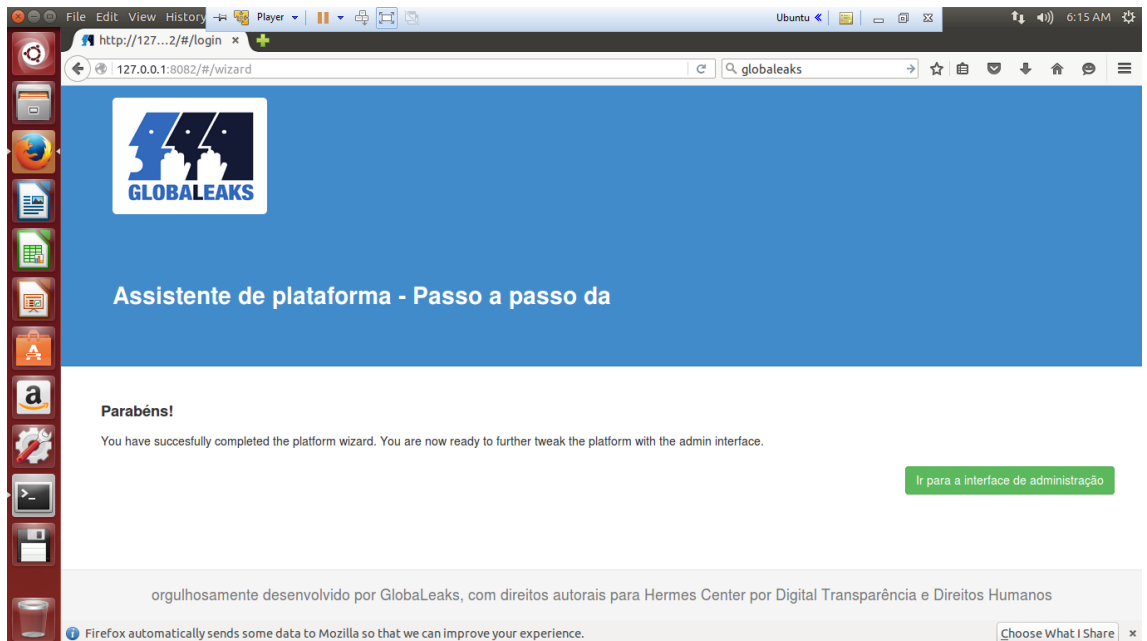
File Edit View History Player Ubuntu 6:15 AM

http://127...2/#/login ×

127.0.0.1:8082/#/wizard

globaleaks

GLOBALEAKS

Assistente de plataforma - Passo a passo da

Parabéns!

You have succesfully completed the platform wizard. You are now ready to further tweak the platform with the admin interface.

Ir para a interface de administração

orgulhosamente desenvolvido por GlobaLeaks, com direitos autorais para Hermes Center por Digital Transparência e Direitos Humanos

Firefox automatically sends some data to Mozilla so that we can improve your experience.

Choose What I Share ×